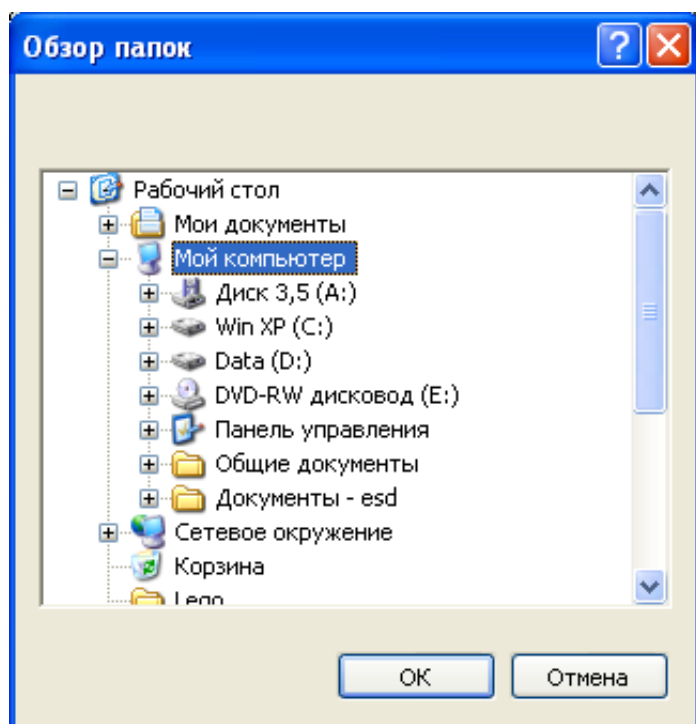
Обзор папок

Рабочий стол
Мои документы
Мой компьютер
Диск 3,5 (A:)
Win XP (C:)
Data (D:)
DVD-RW дисковод (E:)
Панель управления
Общие документы
Документы - esd
Сетевое окружение
Корзина
Lego

OK
Отмена